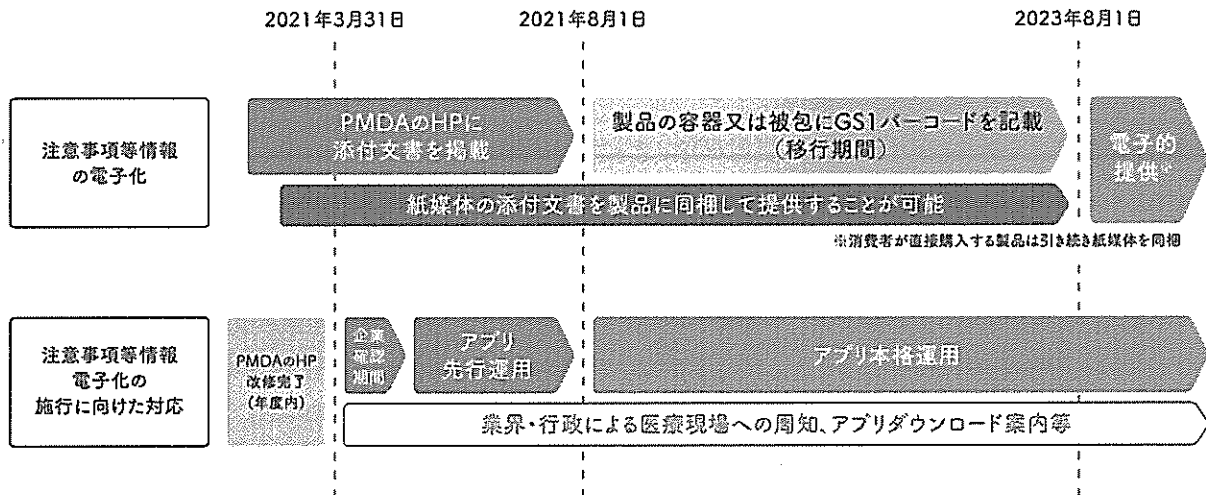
2021年3月31日

2021年8月1日

2023年8月1日

注意事項等情報の電子化

PMDAのHPに添付文書を掲載

製品の容器又は被包にGS1バーコードを記載（移行期間）

電子的提供※

紙媒体の添付文書を製品に同梱して提供することが可能

※消費者が直接購入する製品は引き続き紙媒体を同梱

注意事項等情報電子化の施行に向けた対応

PMDAのHP改修完了（年度内）

企業確認期間

アプリ先行運用

アプリ本格運用

業界・行政による医療現場への周知、アプリダウンロード案内等